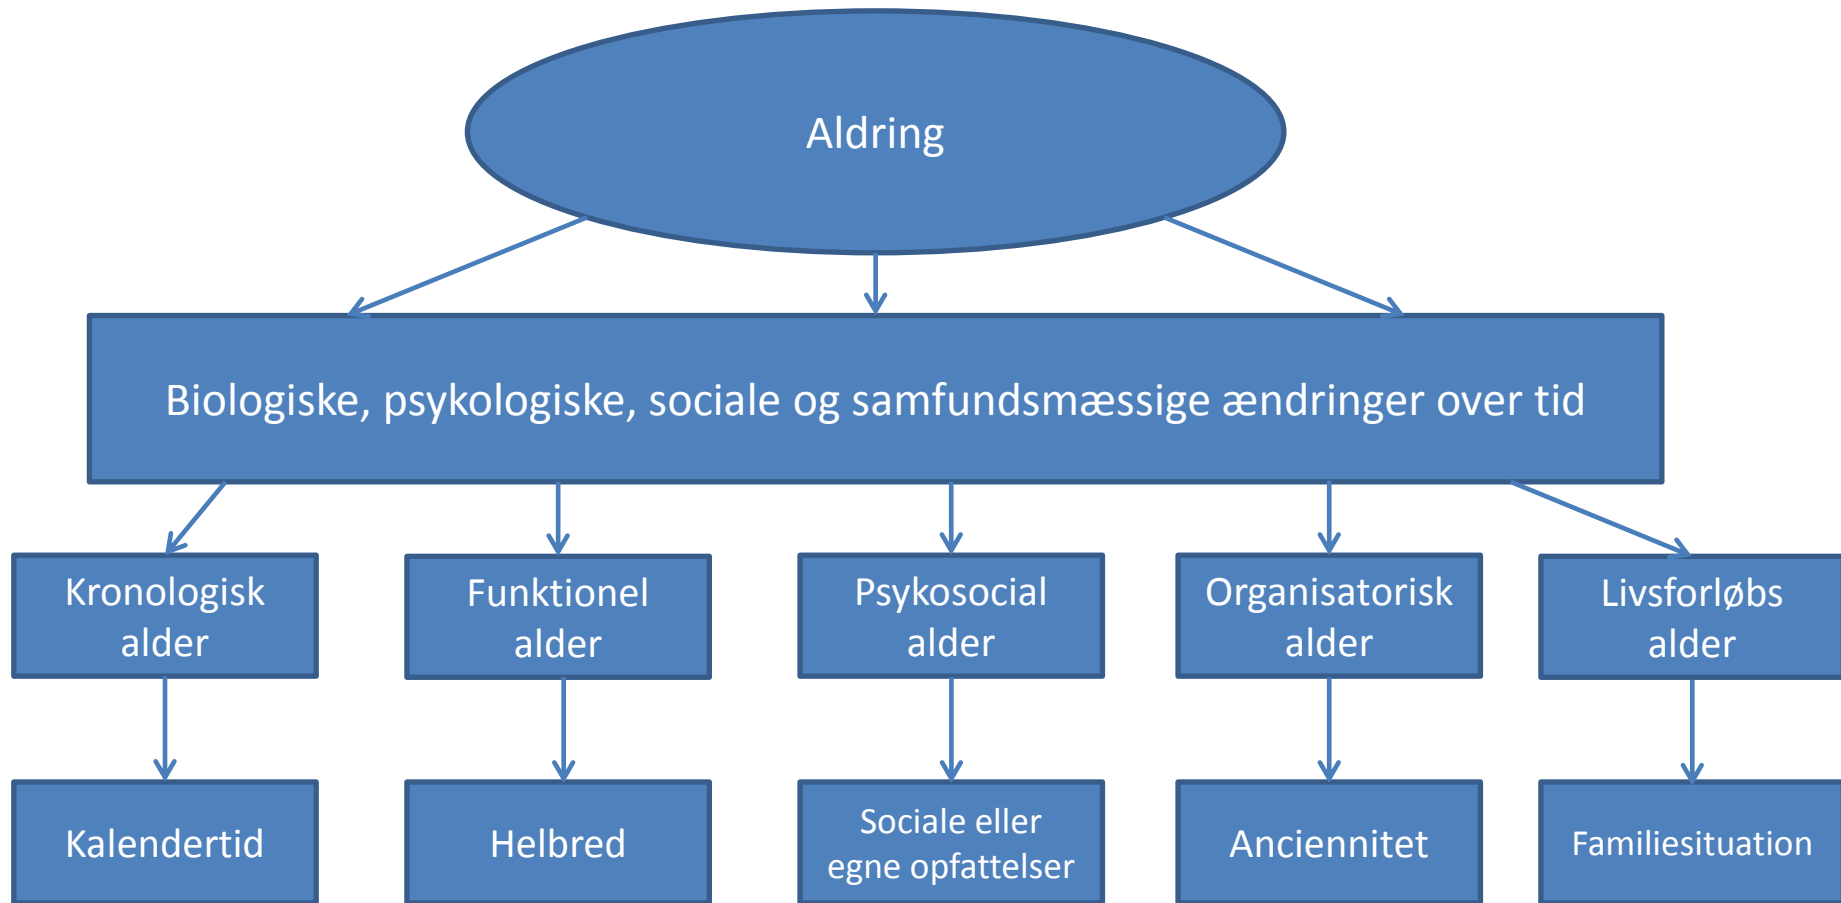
Aldring

Biologiske, psykologiske, sociale og samfundsmæssige ændringer over tid

Kronologisk alder

Funktionel alder

Psykosocial alder

Organisatorisk alder

Livsforløbs alder

Kalendertid

Helbred

Sociale eller egne opfattelser

Anciennitet

Familiesituation